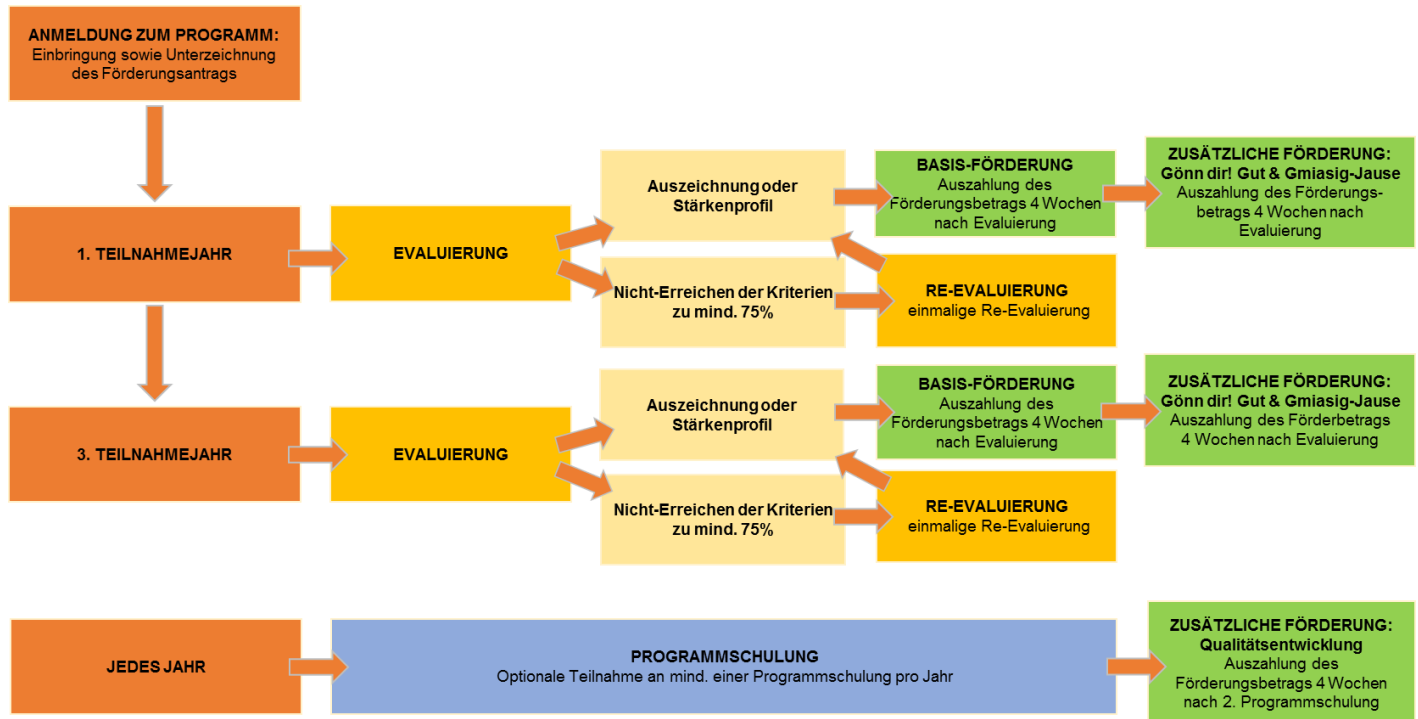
ANMELDUNG ZUM PROGRAMM:
Einbringung sowie Unterzeichnung des Förderungsantrags

1. TEILNAHMEJAHR

EVALUIERUNG

Auszeichnung oder Stärkenprofil

Nicht-Erreichen der Kriterien zu mind. 75%

BASIS-FÖRDERUNG
Auszahlung des Förderungsbetrags 4 Wochen nach Evaluierung

RE-EVALUIERUNG
einmalige Re-Evaluierung

ZUSÄTZLICHE FÖRDERUNG:
Gönn dir! Gut & Gmiasig-Jause
Auszahlung des Förderungsbetrags 4 Wochen nach Evaluierung

3. TEILNAHMEJAHR

EVALUIERUNG

Auszeichnung oder Stärkenprofil

Nicht-Erreichen der Kriterien zu mind. 75%

BASIS-FÖRDERUNG
Auszahlung des Förderungsbetrags 4 Wochen nach Evaluierung

RE-EVALUIERUNG
einmalige Re-Evaluierung

ZUSÄTZLICHE FÖRDERUNG:
Gönn dir! Gut & Gmiasig-Jause
Auszahlung des Förderbetrags 4 Wochen nach Evaluierung

JEDES JAHR

PROGRAMMSCHULUNG
Optionale Teilnahme an mind. einer Programmschulung pro Jahr

ZUSÄTZLICHE FÖRDERUNG:
Qualitätsentwicklung
Auszahlung des Förderungsbetrags 4 Wochen nach 2. Programmschulung